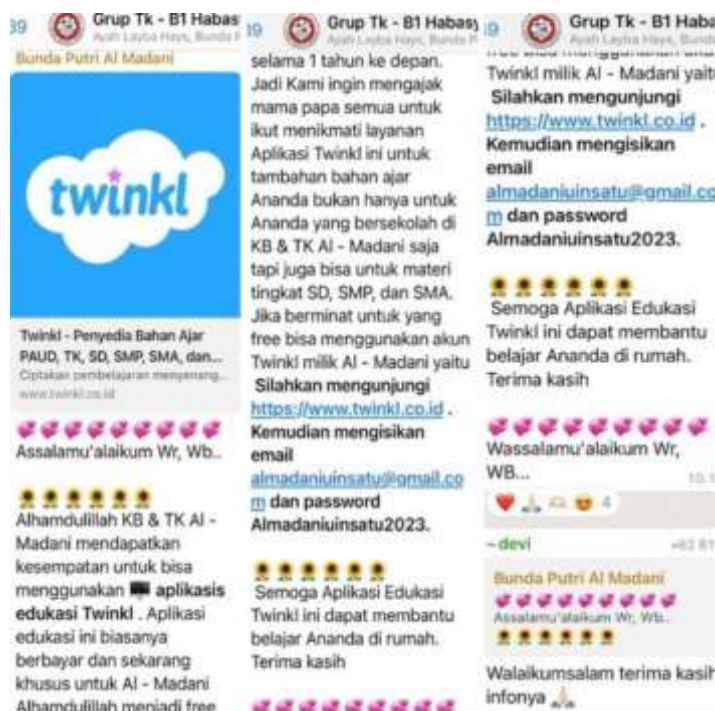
39 Grup Tk - B1 Habas
Ayah Layba Hays, Bunda P

Bunda Putri Al Madani

twinkl

Twinkl - Penyedia Bahan Ajar PAUD, TK, SD, SMP, SMA, dan...
Ciptakan pembelajaran menyenang...
www.twinkl.co.id

💞💞💞💞💞💞💞💞
Assalamu'alaikum Wr, Wb..

🌻🌻🌻🌻🌻🌻
Alhamdulillah KB & TK Al - Madani mendapatkan kesempatan untuk bisa menggunakan 💻 aplikasis edukasi Twinkl . Aplikasi edukasi ini biasanya berbayar dan sekarang khusus untuk Al - Madani Alhamdulillah menjadi free

19 Grup Tk - B1 Habasy
Ayah Layba Hays, Bunda P

selama 1 tahun ke depan. Jadi Kami ingin mengajak mama papa semua untuk ikut menikmati layanan Aplikasi Twinkl ini untuk tambahan bahan ajar Ananda bukan hanya untuk Ananda yang bersekolah di KB & TK Al - Madani saja tapi juga bisa untuk materi tingkat SD, SMP, dan SMA. Jika berminat untuk yang free bisa menggunakan akun Twinkl milik Al - Madani yaitu
Silahkan mengunjungi https://www.twinkl.co.id . Kemudian mengisikan email almadaniuinsatu@gmail.com dan password Almadaniuinsatu2023.

🌻🌻🌻🌻🌻🌻
Semoga Aplikasi Edukasi Twinkl ini dapat membantu belajar Ananda di rumah. Terima kasih

💞💞💞💞💞💞💞💞

9 Grup Tk - B1 Haba
Ayah Layba Hays, Bunda

free bisa menggunakan akun Twinkl milik Al - Madani yaitu
Silahkan mengunjungi https://www.twinkl.co.id . Kemudian mengisikan email almadaniuinsatu@gmail.com dan password Almadaniuinsatu2023.

🌻🌻🌻🌻🌻🌻
Semoga Aplikasi Edukasi Twinkl ini dapat membantu belajar Ananda di rumah. Terima kasih

💞💞💞💞💞💞💞💞
Wassalamu'alaikum Wr, WB...
10:1

❤️🙏😊😍 4

~devi
+62 81

Bunda Putri Al Madani
💞💞💞💞💞💞💞💞
Assalamu'alaikum Wr, Wb..
🌻🌻🌻🌻🌻🌻

Walaikumsalam terima kasih infonya 🙏